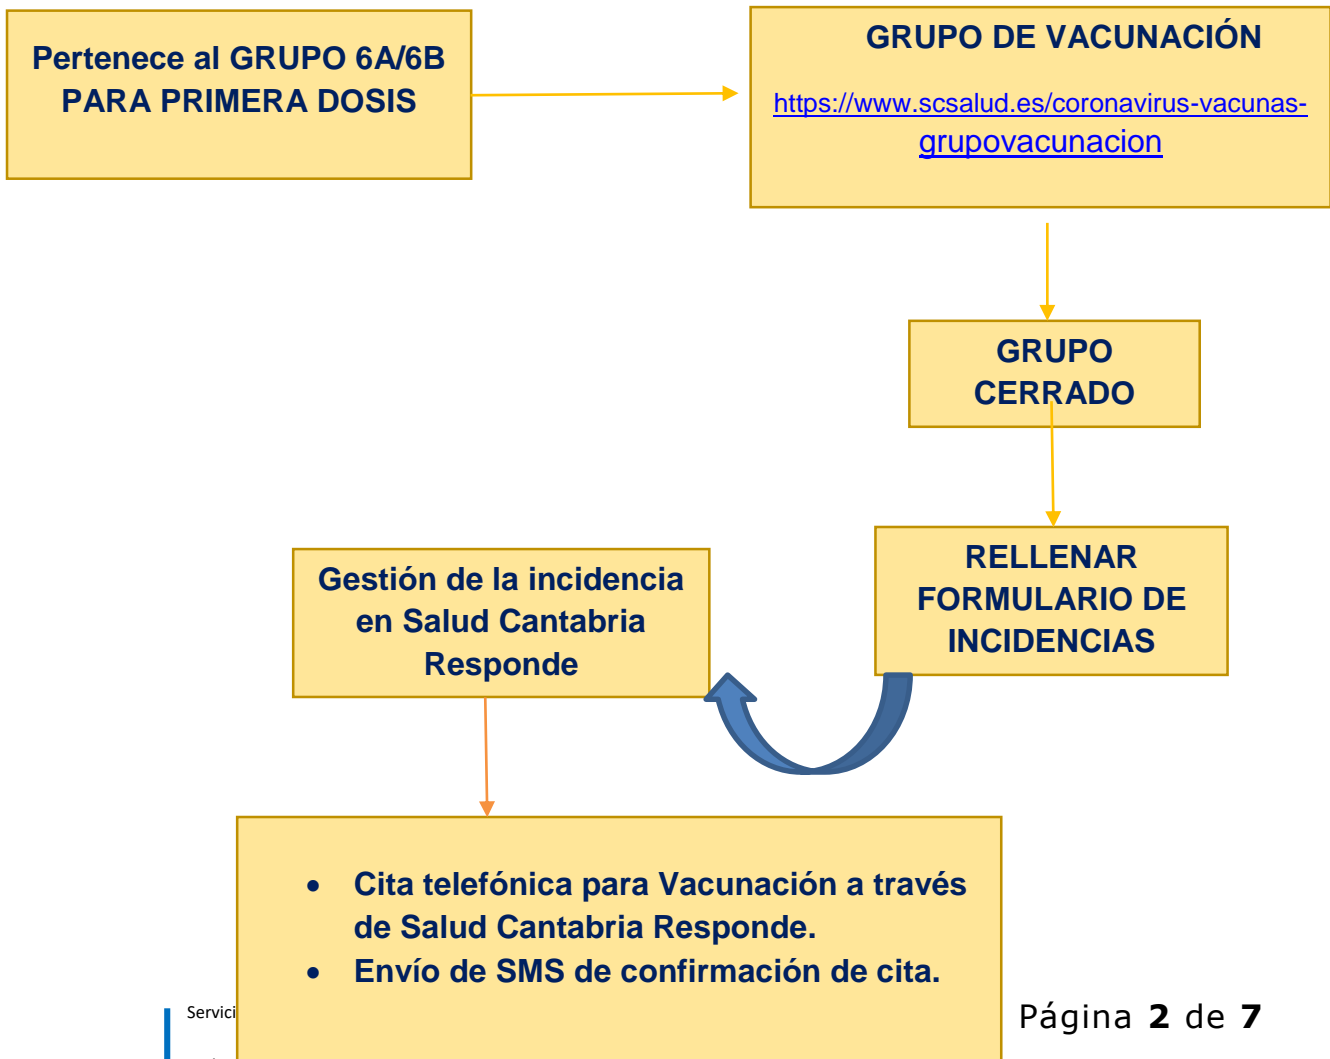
Pertenece al GRUPO 6A/6B PARA PRIMERA DOSIS

GRUPO DE VACUNACIÓN

https://www.scsalud.es/coronavirus-vacunas-grupovacunacion

GRUPO CERRADO

RELLENAR FORMULARIO DE INCIDENCIAS

Gestión de la incidencia en Salud Cantabria Responde

- Cita telefónica para Vacunación a través de Salud Cantabria Responde.
- Envío de SMS de confirmación de cita.

Servici

Página **2** de **7**